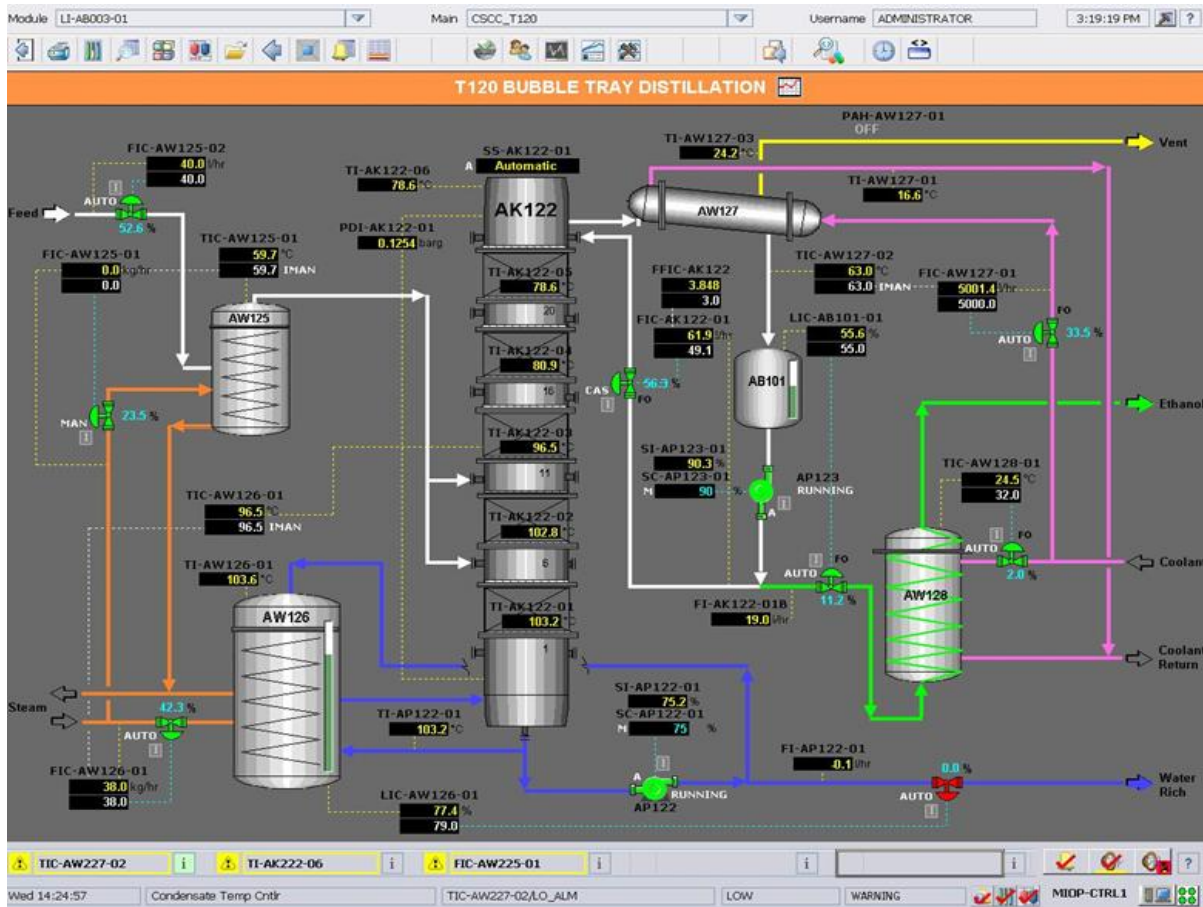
Module LI-AB003-01 Main CSCC_T120 Username ADMINISTRATOR 3:19:19 PM ?

T120 BUBBLE TRAY DISTILLATION

FIC-AW125-02
40.0 l/hr
40.0
AUTO
52.6 %
Feed

FIC-AW125-01
0.0 kg/hr
0.0

TIC-AW125-01
59.7 °C
59.7 IMAN

AW125

MAN
23.5 %

TI-AK122-06
78.6 °C

PDI-AK122-01
0.1254 barg

SS-AK122-01
A Automatic

AK122

TI-AK122-05
78.6 °C
20

TI-AK122-04
80.9 °C
16

TI-AK122-03
96.5 °C
11

TI-AK122-02
102.8 °C
6

TI-AK122-01
103.2 °C
1

TI-AW127-03
24.2 °C

PAH-AW127-01
OFF

Vent

TI-AW127-01
16.6 °C

AW127

FFIC-AK122
3.848
3.0

FIC-AK122-01
61.9 l/hr
49.1

CAS
56.3 %
FO

TIC-AW127-02
63.0 °C
63.0 IMAN

FIC-AW127-01
5001.4 l/hr
5000.0

FO
AUTO
33.5 %

LIC-AB101-01
55.6 %
55.0

AB101

Ethanol

SI-AP123-01
90.3 %
SC-AP123-01
M 90 %

AP123
RUNNING
A

TIC-AW128-01
24.5 °C
32.0

AUTO
FO
2.0 %

Coolant

AUTO
FO
11.2 %

AW128

FI-AK122-01B
19.0 l/hr

Coolant Return

TIC-AW126-01
96.5 °C
96.5 IMAN

TI-AW126-01
103.6 °C

AW126

Steam

42.3 %
AUTO

FIC-AW126-01
38.0 kg/hr
38.0

TI-AP122-01
103.2 °C

SI-AP122-01
75.2 %
SC-AP122-01
M 75 %

A
RUNNING
AP122

FI-AP122-01
-0.1 l/hr

0.0 %
AUTO

Water Rich

LIC-AW126-01
77.4 %
79.0

TIC-AW227-02 i TI-AK222-06 i FIC-AW225-01 i i i ?

Wed 14:24:57 Condensate Temp Cntlr TIC-AW227-02/LO_ALM LOW WARNING MIOP-CTRL1